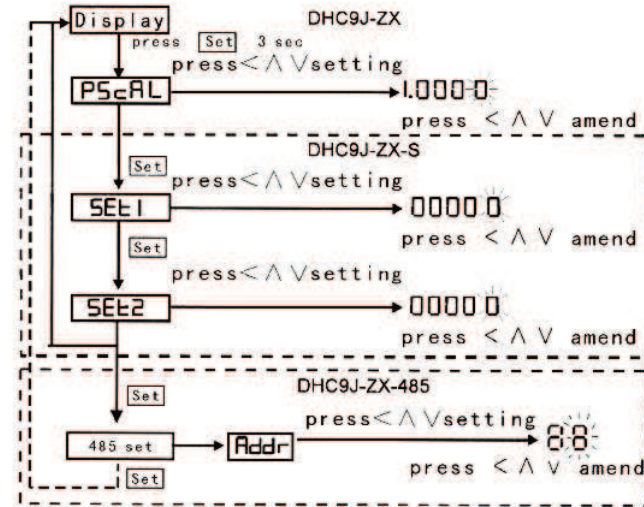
Display

DHC9J-ZX

press Set 3 sec

press < ∧ ∨ setting

PScAL

1.000 0

press < ∧ ∨ amend

DHC9J-ZX-S

Set

press < ∧ ∨ setting

SEt1

0000 0

press < ∧ ∨ amend

Set

press < ∧ ∨ setting

SEt2

0000 0

press < ∧ ∨ amend

DHC9J-ZX-485

Set

press < ∧ ∨ setting

485 set

Addr

8.8

press < ∧ ∨ amend

Set